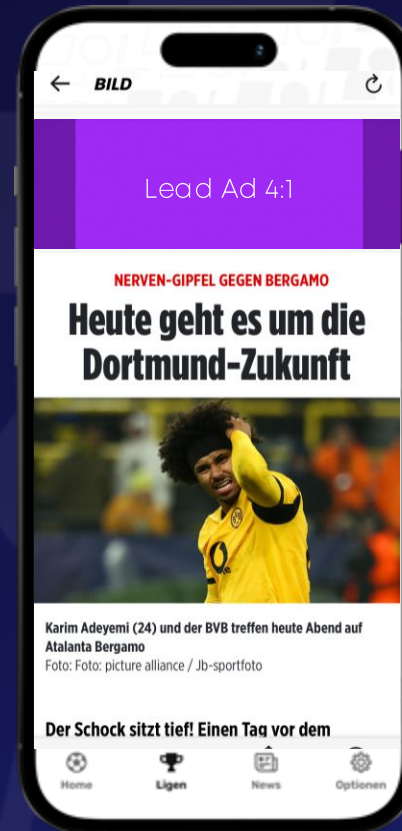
BILD

Lead Ad 4:1

NERVEN-GIPFEL GEGEN BERGAMO

Heute geht es um die Dortmund-Zukunft

Karim Adeyemi (24) und der BVB treffen heute Abend auf Atalanta Bergamo
Foto: Foto: picture alliance / Jb-sportfoto

Der Schock sitzt tief! Einen Tag vor dem

Home
Ligen
News
Optionen